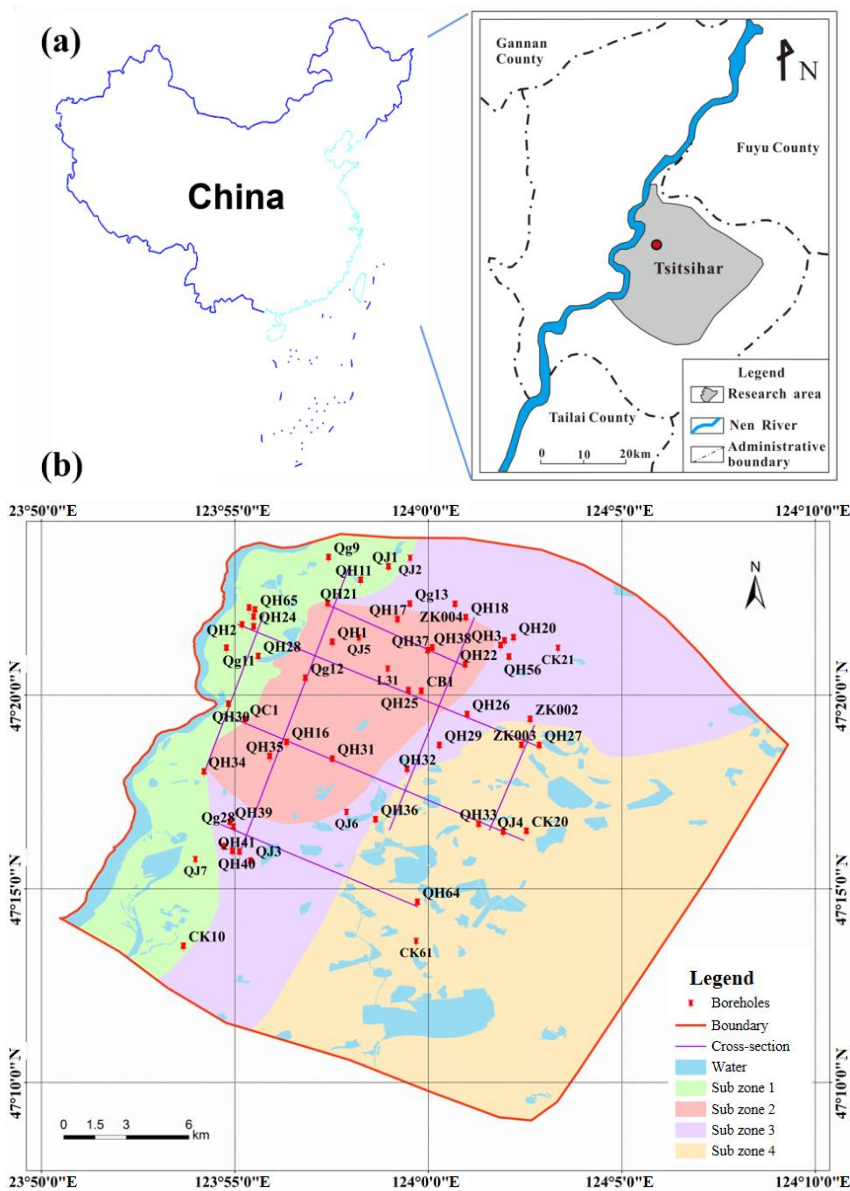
(a)

China

Gannan County

N

Fuyu County

Tsitsihar

Legend
Research area
Nen River
Administrative boundary

Tailai County

0 10 20km

(b)

23°50'0"E 123°55'0"E 124°0'0"E 124°5'0"E 124°10'0"E

Qg9
QJ1
QH11
QJ2
QH65
QH21
Qg13
QH24
QH17
ZK004
QH18
QH2
QH1
QH37
QH38
QH3
QH20
QJ5
Qg11
QH28
QH22
QH56
CK21
Qg12
L31
CB1
QH25
QH26
ZK002
QH30
QC1
QH16
QH29
ZK003
QH27
QH35
QH31
QH34
QH32
Qg28
QH39
QJ6
QH36
QH33
QJ4
CK20
QH41
QH40
QJ3
QJ7
QH64
CK10
CK61

N

47°20'0"N
47°15'0"N
47°10'0"N

0 1.5 3 6 km

Legend
Boreholes
Boundary
Cross-section
Water
Sub zone 1
Sub zone 2
Sub zone 3
Sub zone 4

23°50'0"E 123°55'0"E 124°0'0"E 124°5'0"E 124°10'0"E